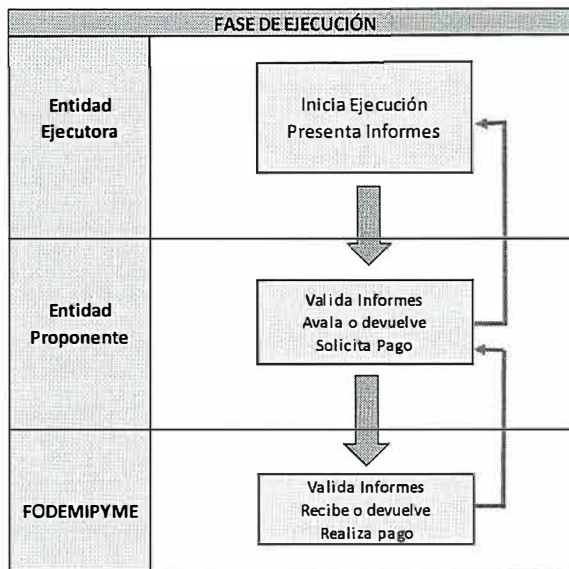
FASE DE EJECUCIÓN

Entidad Ejecutora

Inicia Ejecución
Presenta Informes

Entidad Proponente

Valida Informes
Avala o devuelve
Solicita Pago

FODEMIPYME

Valida Informes
Recibe o devuelve
Realiza pago